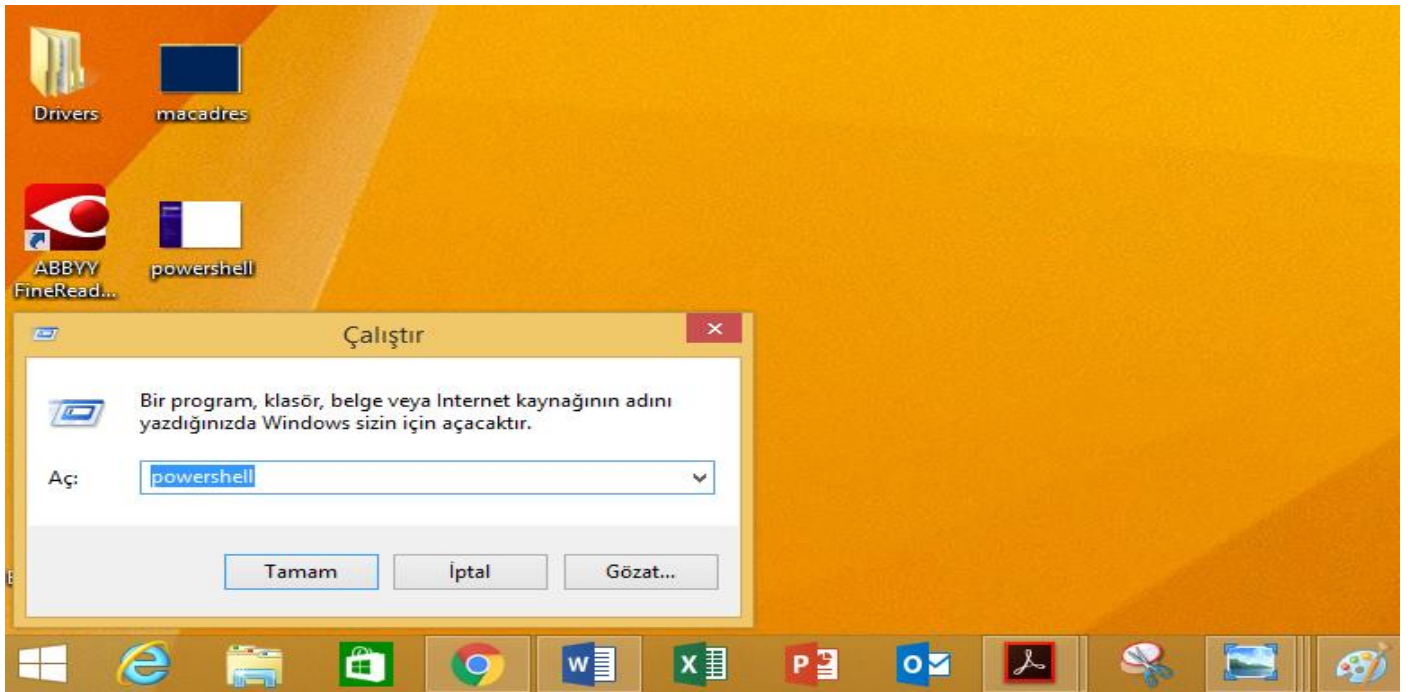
Drivers

macadres

ABBYY FineRead...

powershell

Çalıştır

Bir program, klasör, belge veya Internet kaynağının adını yazdığınızda Windows sizin için açacaktır.

Aç: powershell

Tamam

İptal

Gözat...